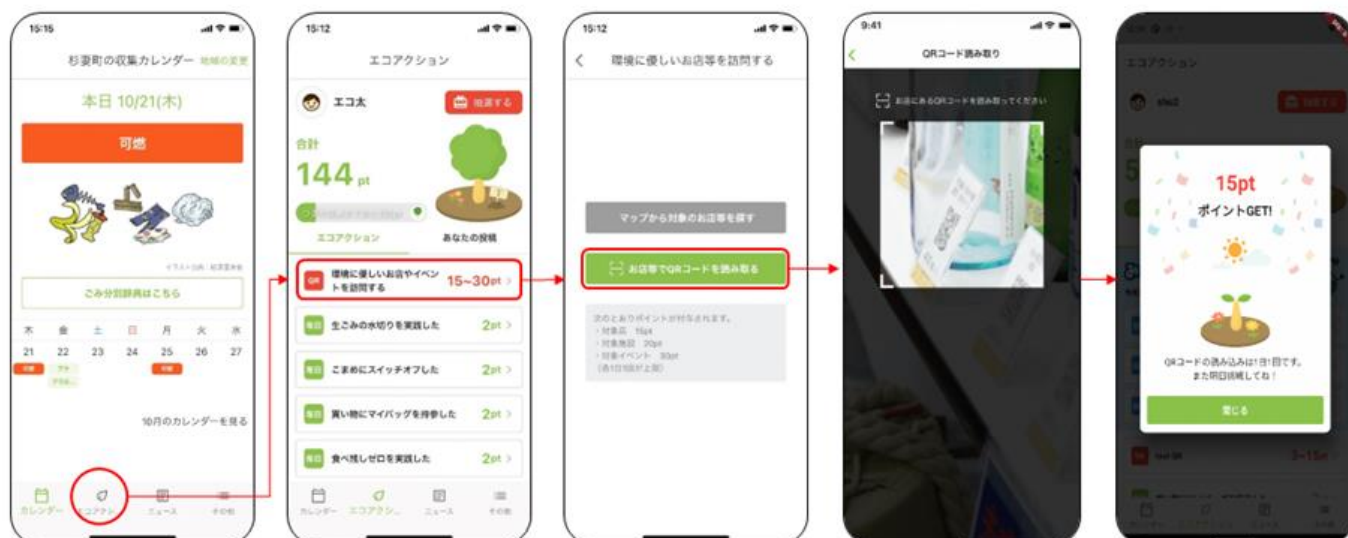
15:15

杉並町の収集カレンダー 地域の変更

本日 10/21(木)

可燃

イラスト出典：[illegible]

ごみ分別辞典はこちら

| 木 | 金 | 土 | 日 | 月 | 火 | 水 |
|---|---|---|---|---|---|---|
| 21 | 22 | 23 | 24 | 25 | 26 | 27 |

10月のカレンダーを見る

カレンダー エコアクション ニュース その他

15:12

エコアクション

エコ太

抽選する

合計

144 pt

エコアクション あなたの投稿

QR 環境に優しいお店やイベントを訪問する 15~30pt

毎日 生ごみの水切りを実践した 2pt

毎日 こまめにスイッチオフした 2pt

毎日 買い物にマイバッグを持参した 2pt

毎日 食べ残しゼロを実践した 2pt

カレンダー エコアクシ... ニュース その他

15:12

環境に優しいお店等を訪問する

マップから対象のお店等を探す

お店等でQRコードを読み取る

次のとおりポイントが付与されます。
・対象店 15pt
・対象施設 20pt
・対象イベント 30pt
(各1日1回が上限)

9:41

QRコード読み取り

お店にあるQRコードを読み取ってください

エコアクション

15pt

ポイントGET!

QRコードの読み込みは1日1回です。
また明日挑戦してね！

閉じる